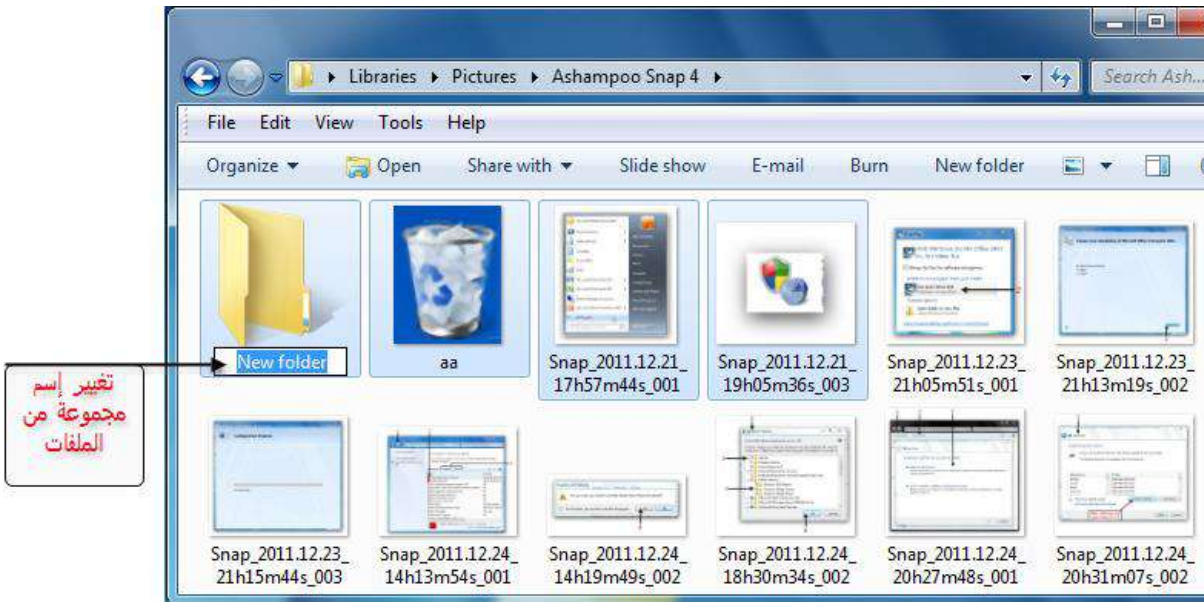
Libraries ▸ Pictures ▸ Ashampoo Snap 4 ▸

Search Ash...

File Edit View Tools Help

Organize ▾ Open Share with ▾ Slide show E-mail Burn New folder

New folder

aa

Snap_2011.12.21_17h57m44s_001

Snap_2011.12.21_19h05m36s_003

Snap_2011.12.23_21h05m51s_001

Snap_2011.12.23_21h13m19s_002

تغيير إسم مجموعة من الملفات

Snap_2011.12.23_21h15m44s_003

Snap_2011.12.24_14h13m54s_001

Snap_2011.12.24_14h19m49s_002

Snap_2011.12.24_18h30m34s_002

Snap_2011.12.24_20h27m48s_001

Snap_2011.12.24_20h31m07s_002